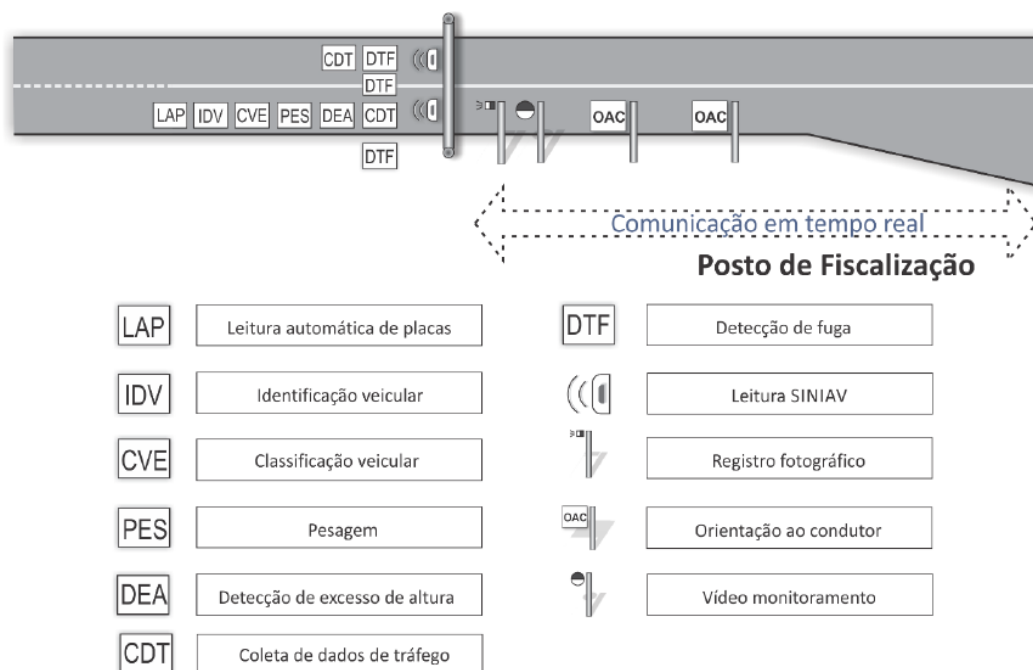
CDT DTF
DTF
LAP IDV CVE PES DEA CDT
DTF
OAC
OAC

Comunicação em tempo real

Posto de Fiscalização

LAP Leitura automática de placas
IDV Identificação veicular
CVE Classificação veicular
PES Pesagem
DEA Detecção de excesso de altura
CDT Coleta de dados de tráfego

DTF Detecção de fuga
Leitura SINIAV
Registro fotográfico
OAC Orientação ao condutor
Vídeo monitoramento